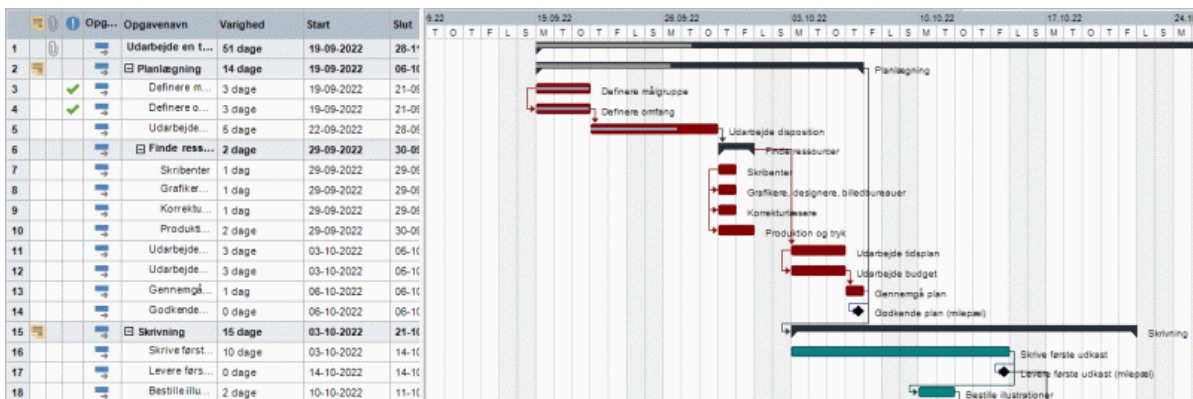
| | | | Opg... | Opgavenavn | Varighed | Start | Slut |
|---|---|---|---|---|---|---|---|
| 1 | | | | Udarbejde en t... | 51 dage | 19-09-2022 | 28-1 |
| 2 | | | | ⊟ Planlægning | 14 dage | 19-09-2022 | 06-1 |
| 3 | | ✔ | | Definere m... | 3 dage | 19-09-2022 | 21-0 |
| 4 | | ✔ | | Definere o... | 3 dage | 19-09-2022 | 21-0 |
| 5 | | | | Udarbejde... | 6 dage | 22-09-2022 | 28-0 |
| 6 | | | | ⊟ Finde ress... | 2 dage | 29-09-2022 | 30-0 |
| 7 | | | | Skribenter | 1 dag | 29-09-2022 | 29-0 |
| 8 | | | | Grafiker... | 1 dag | 29-09-2022 | 29-0 |
| 9 | | | | Korrektu... | 1 dag | 29-09-2022 | 29-0 |
| 10 | | | | Produkti... | 2 dage | 29-09-2022 | 30-0 |
| 11 | | | | Udarbejde... | 3 dage | 03-10-2022 | 05-1 |
| 12 | | | | Udarbejde... | 3 dage | 03-10-2022 | 05-1 |
| 13 | | | | Gennemgå... | 1 dag | 06-10-2022 | 06-1 |
| 14 | | | | Godkende... | 0 dage | 06-10-2022 | 06-1 |
| 15 | | | | ⊟ Skrivning | 15 dage | 03-10-2022 | 21-1 |
| 16 | | | | Skrive først... | 10 dage | 03-10-2022 | 14-1 |
| 17 | | | | Levere førs... | 0 dage | 14-10-2022 | 14-1 |
| 18 | | | | Bestille illu... | 2 dage | 10-10-2022 | 11-1 |

9.22 19.09.22 26.09.22 03.10.22 10.10.22 17.10.22 24.1
T O T F L S M T O T F L S M T O T F L S M T O T F L S M T O T F L S M T O T F L S M

Planlægning
Definere målgruppe
Definere omfang
Udarbejde disposition
Finde ressourcer
Skribenter
Grafikere, designere, billedbureauer
Korrekturlæsere
Produktion og tryk
Udarbejde tidsplan
Udarbejde budget
Gennemgå plan
Godkende plan (milepæl)
Skrivning
Skrive første udkast
Levere første udkast (milepæl)
Bestille illustrationer